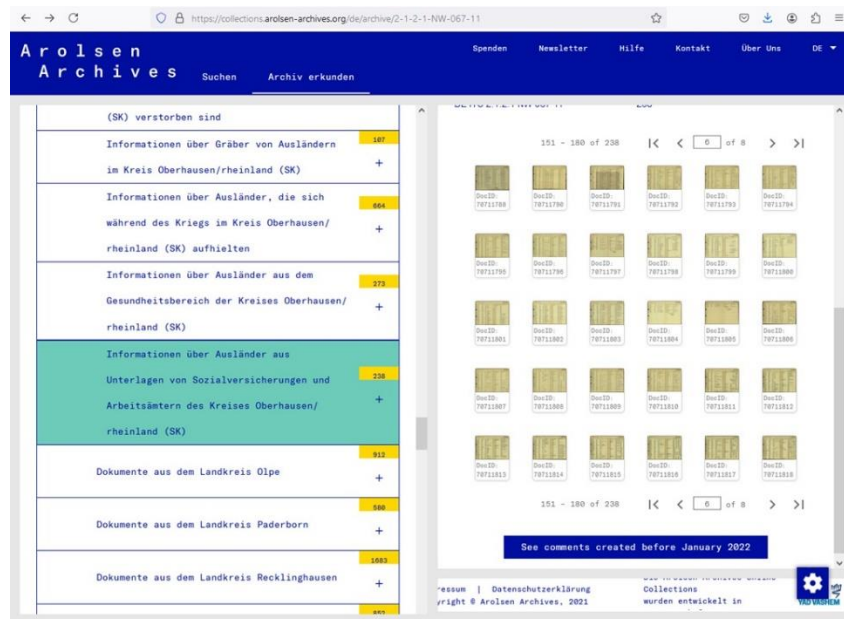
https://collections.arolsen-archives.org/de/archive/2-1-2-1-NW-067-11

Arolsen Archives Suchen Archiv erkunden

Spenden Newsletter Hilfe Kontakt Über Uns DE

(SK) verstorben sind

Informationen über Gräber von Ausländern im Kreis Oberhausen/rheinland (SK) 107 +

Informationen über Ausländer, die sich während des Kriegs im Kreis Oberhausen/rheinland (SK) aufhielten 664 +

Informationen über Ausländer aus dem Gesundheitsbereich der Kreises Oberhausen/rheinland (SK) 273 +

Informationen über Ausländer aus Unterlagen von Sozialversicherungen und Arbeitsämtern des Kreises Oberhausen/rheinland (SK) 238 +

Dokumente aus dem Landkreis Olpe 912 +

Dokumente aus dem Landkreis Paderborn 580 +

Dokumente aus dem Landkreis Recklinghausen 1683 +

151 - 180 of 238 |< < 6 of 8 > >|

DocID: 70711789
DocID: 70711790
DocID: 70711791
DocID: 70711792
DocID: 70711793
DocID: 70711794
DocID: 70711795
DocID: 70711796
DocID: 70711797
DocID: 70711798
DocID: 70711799
DocID: 70711800
DocID: 70711801
DocID: 70711802
DocID: 70711803
DocID: 70711804
DocID: 70711805
DocID: 70711806
DocID: 70711807
DocID: 70711808
DocID: 70711809
DocID: 70711810
DocID: 70711811
DocID: 70711812
DocID: 70711813
DocID: 70711814
DocID: 70711815
DocID: 70711816
DocID: 70711817
DocID: 70711818

151 - 180 of 238 |< < 6 of 8 > >|

See comments created before January 2022

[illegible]ressum | Datenschutzerklärung
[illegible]yright © Arolsen Archives, 2021

Collections wurden entwickelt in

YAD VASHEM